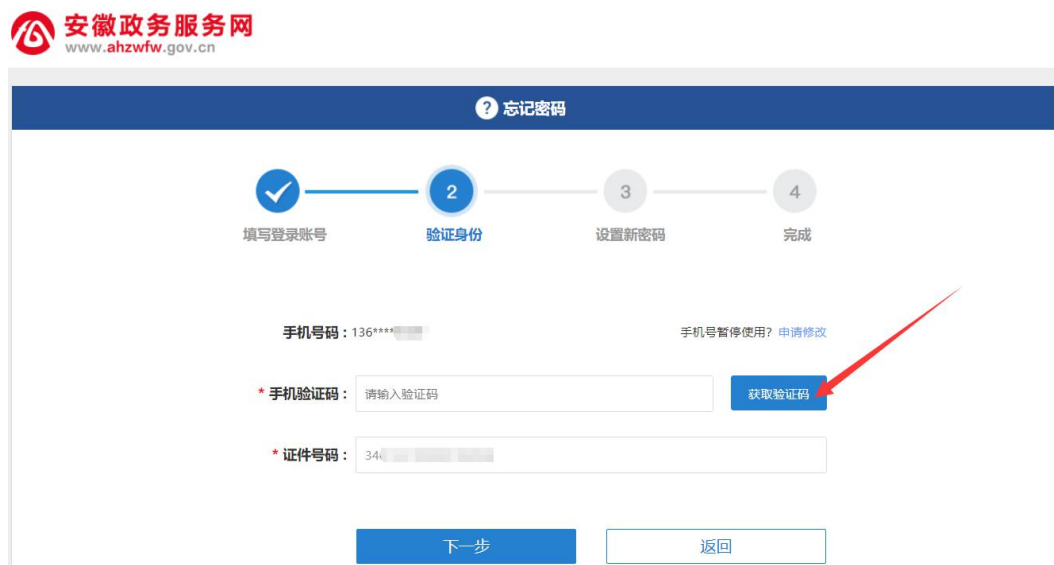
安徽政务服务网
www.ahzwfw.gov.cn

忘记密码

填写登录账号

2
验证身份

3
设置新密码

4
完成

手机号码：136****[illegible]

手机号暂停使用？申请修改

* 手机验证码：请输入验证码

获取验证码

* 证件号码：34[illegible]

下一步

返回